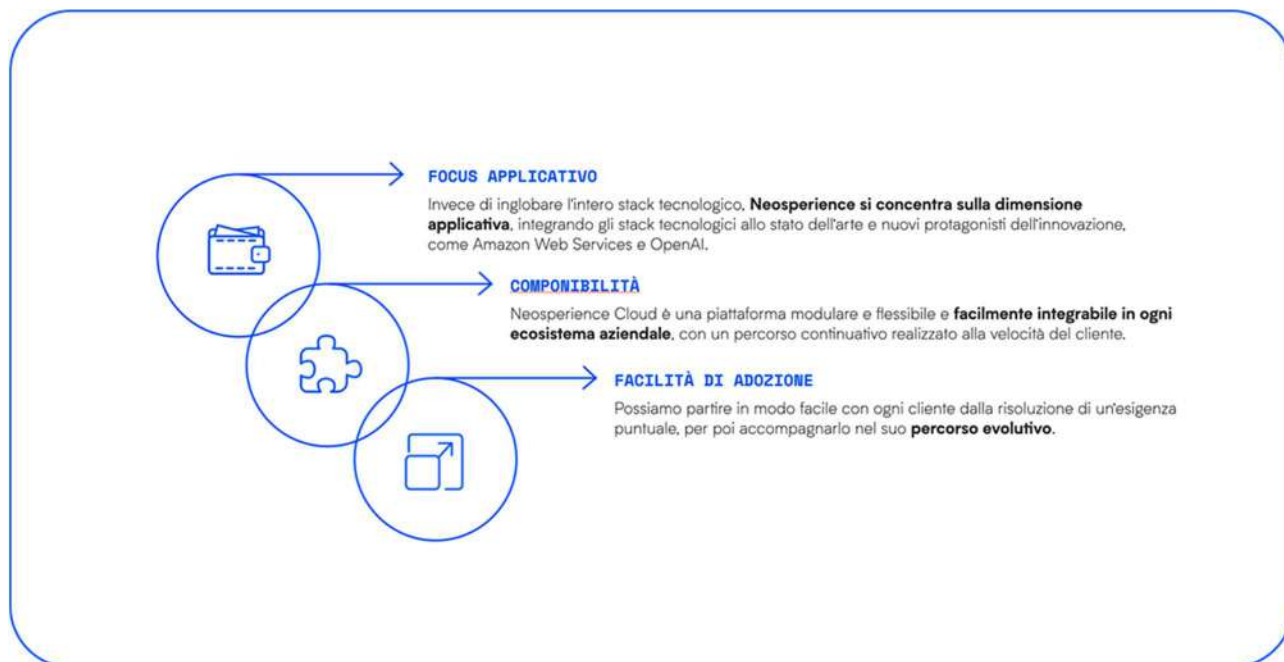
FOCUS APPLICATIVO

Invece di inglobare l'intero stack tecnologico, **Neosperience si concentra sulla dimensione applicativa**, integrando gli stack tecnologici allo stato dell'arte e nuovi protagonisti dell'innovazione, come Amazon Web Services e OpenAI.

COMPONIBILITÀ

Neosperience Cloud è una piattaforma modulare e flessibile e **facilmente integrabile in ogni ecosistema aziendale**, con un percorso continuativo realizzato alla velocità del cliente.

FACILITÀ DI ADOZIONE

Possiamo partire in modo facile con ogni cliente dalla risoluzione di un'esigenza puntuale, per poi accompagnarlo nel suo **percorso evolutivo**.